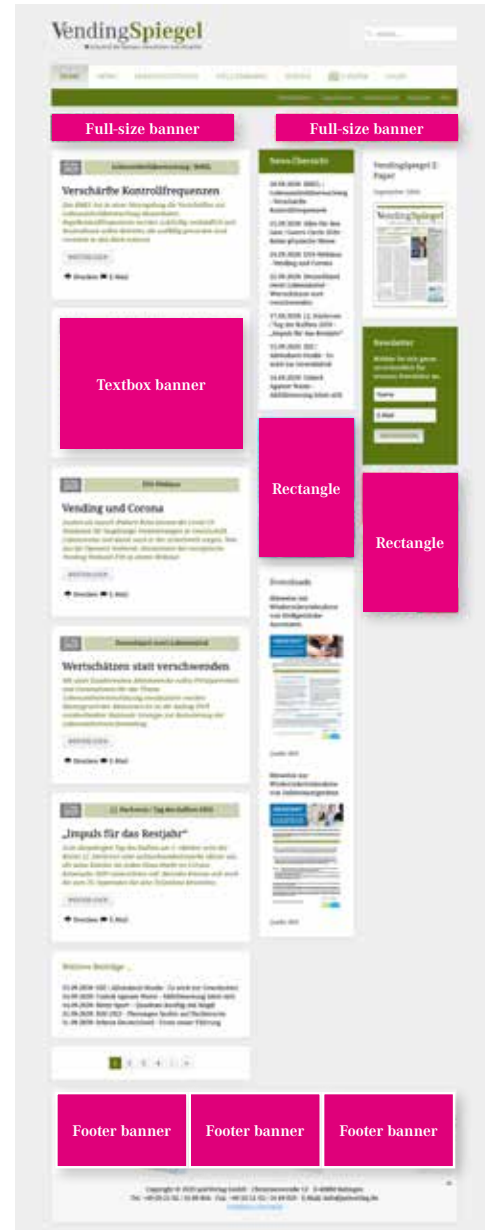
VendingSpiegel

Full-size banner

Full-size banner

Verschärfte Kontrollfrequenzen

News-Übersicht

VendingSpiegel E-Paper

VendingSpiegel

Textbox banner

Newsletter

Rectangle

Rectangle

Vending und Corona

Wertschätzen statt verschwenden

„Impuls für das Restjahr"

Weitere Beiträge ...

Footer banner

Footer banner

Footer banner